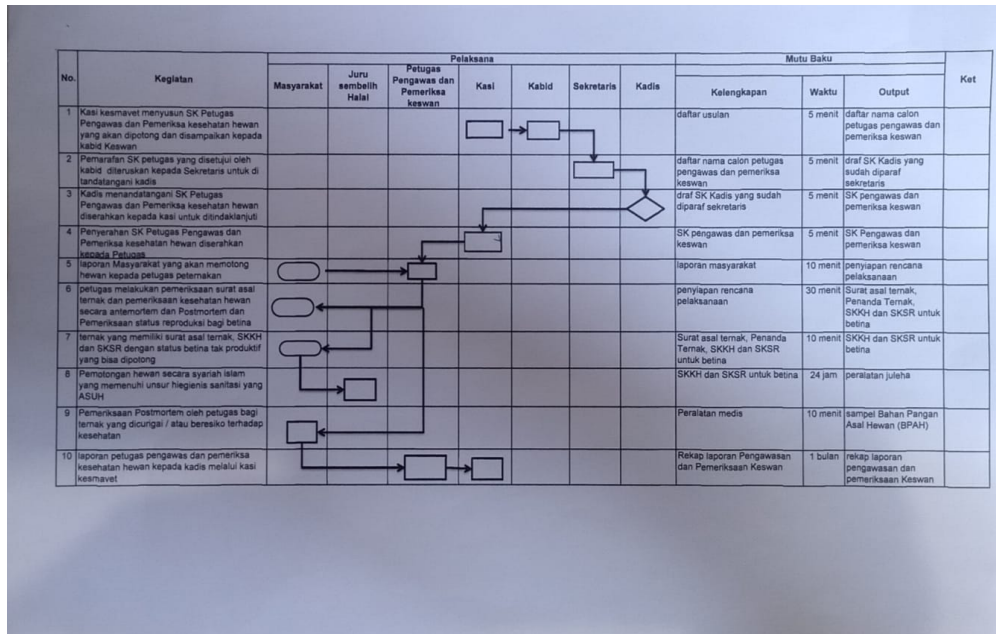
| No. | Kegiatan | Masyarakat | Juru sembelih Halal | Petugas Pengawas dan Pemeriksa keswan | Kasi | Kabid | Sekretaris | Kadis | Kelengkapan | Waktu | Output | Ket |
|---|---|---|---|---|---|---|---|---|---|---|---|---|
| | | Pelaksana | | | | | | | Mutu Baku | | | |
| 1 | Kasi kesmavet menyusun SK Petugas Pengawas dan Pemeriksa kesehatan hewan yang akan dipotong dan disampaikan kepada kabid Keswan | | | | | | | | daftar usulan | 5 menit | daftar nama calon petugas pengawas dan pemeriksa keswan | |
| 2 | Pemarafan SK petugas yang disetujui oleh kabid diteruskan kepada Sekretaris untuk di tandatangani kadis | | | | | | | | daftar nama calon petugas pengawas dan pemeriksa keswan | 5 menit | draf SK Kadis yang sudah diparaf sekretaris | |
| 3 | Kadis menandatangani SK Petugas Pengawas dan Pemeriksa kesehatan hewan diserahkan kepada kasi untuk ditindaklanjuti | | | | | | | | draf SK Kadis yang sudah diparaf sekretaris | 5 menit | SK pengawas dan pemeriksa keswan | |
| 4 | Penyerahan SK Petugas Pengawas dan Pemeriksa kesehatan hewan diserahkan kepada Petugas | | | | | | | | SK pengawas dan pemeriksa keswan | 5 menit | SK Pengawas dan pemeriksa keswan | |
| 5 | laporan Masyarakat yang akan memotong hewan kepada petugas peternakan | | | | | | | | laporan masyarakat | 10 menit | penyiapan rencana pelaksanaan | |
| 6 | petugas melakukan pemeriksaan surat asal ternak dan pemeriksaan kesehatan hewan secara antemortem dan Postmortem dan Pemeriksaan status reproduksi bagi betina | | | | | | | | penyiapan rencana pelaksanaan | 30 menit | Surat asal ternak, Penanda Ternak, SKKH dan SKSR untuk betina | |
| 7 | ternak yang memiliki surat asal ternak, SKKH dan SKSR dengan status betina tak produktif yang bisa dipotong | | | | | | | | Surat asal ternak, Penanda Ternak, SKKH dan SKSR untuk betina | 10 menit | SKKH dan SKSR untuk betina | |
| 8 | Pemotongan hewan secara syariah islam yang memenuhi unsur hiegienis sanitasi yang ASUH | | | | | | | | SKKH dan SKSR untuk betina | 24 jam | peralatan juleha | |
| 9 | Pemeriksaan Postmortem oleh petugas bagi ternak yang dicurigai / atau beresiko terhadap kesehatan | | | | | | | | Peralatan medis | 10 menit | sampel Bahan Pangan Asal Hewan (BPAH) | |
| 10 | laporan petugas pengawas dan pemeriksa kesehatan hewan kepada kadis melalui kasi kesmavet | | | | | | | | Rekap laporan Pengawasan dan Pemeriksaan Keswan | 1 bulan | rekap laporan pengawasan dan pemeriksaan Keswan | |